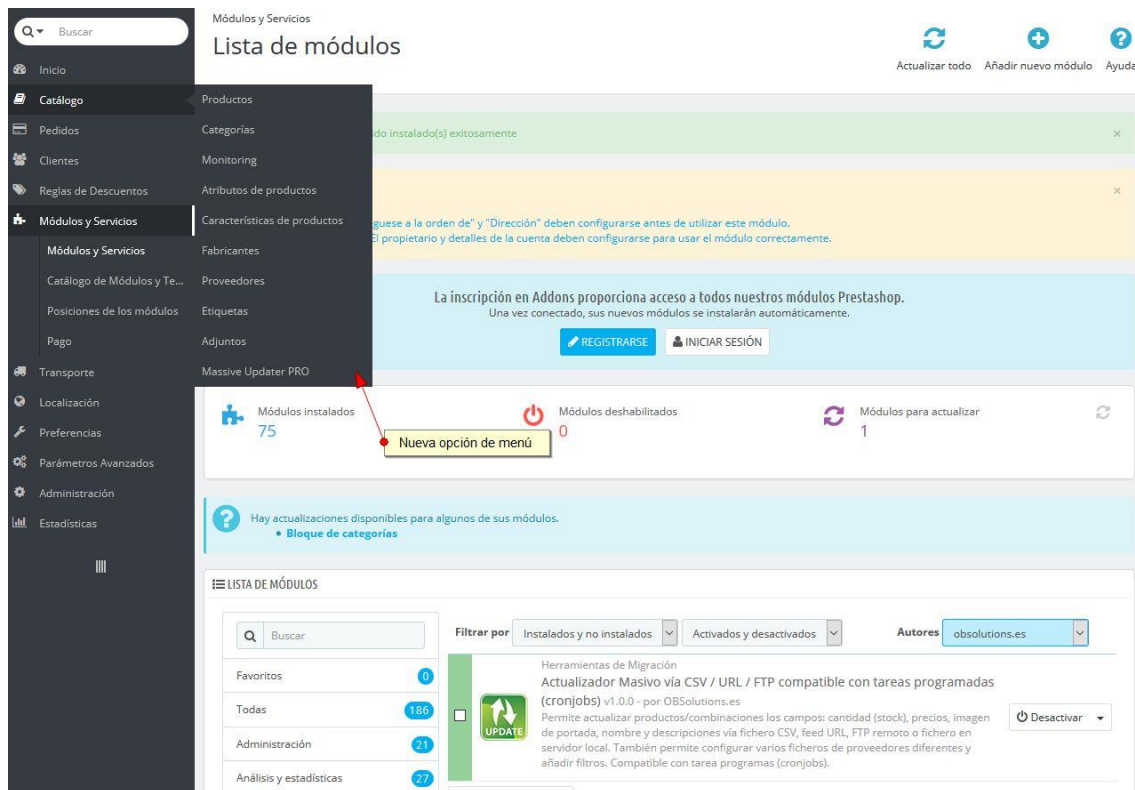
Buscar

Inicio

Catálogo

Pedidos

Clientes

Reglas de Descuentos

Módulos y Servicios

Módulos y Servicios

Catálogo de Módulos y Te...

Posiciones de los módulos

Pago

Transporte

Localización

Preferencias

Parámetros Avanzados

Administración

Estadísticas

Productos

Categorías

Monitoring

Atributos de productos

Características de productos

Fabricantes

Proveedores

Etiquetas

Adjuntos

Massive Updater PRO

Módulos y Servicios

Lista de módulos

Actualizar todo

Añadir nuevo módulo

Ayuda

...do instalado(s) exitosamente

...guese a la orden de" y "Dirección" deben configurarse antes de utilizar este módulo.
...El propietario y detalles de la cuenta deben configurarse para usar el módulo correctamente.

La inscripción en Addons proporciona acceso a todos nuestros módulos Prestashop.
Una vez conectado, sus nuevos módulos se instalarán automáticamente.

REGISTRARSE

INICIAR SESIÓN

Módulos instalados
75

Nueva opción de menú

Módulos deshabilitados
0

Módulos para actualizar
1

Hay actualizaciones disponibles para algunos de sus módulos.
• Bloque de categorías

LISTA DE MÓDULOS

Buscar

Favoritos 0

Todas 186

Administración 21

Análisis y estadísticas 27

Filtrar por

Instalados y no instalados

Activados y desactivados

Autores

obsolutions.es

Herramientas de Migración

Actualizador Masivo vía CSV / URL / FTP compatible con tareas programadas (cronjobs) v1.0.0 - por OBSolutions.es

Permite actualizar productos/combinaciones los campos: cantidad (stock), precios, imagen de portada, nombre y descripciones vía fichero CSV, feed URL, FTP remoto o fichero en servidor local. También permite configurar varios ficheros de proveedores diferentes y añadir filtros. Compatible con tarea programas (cronjobs).

UPDATE

Desactivar